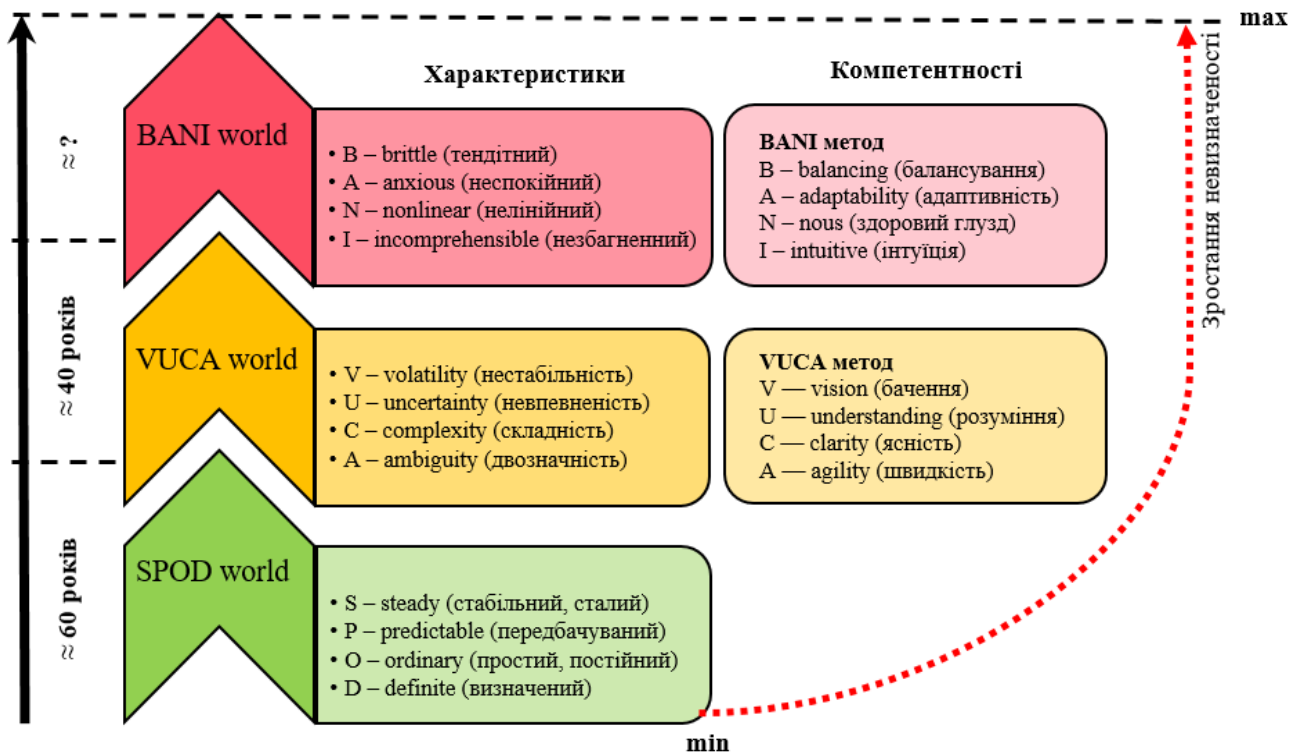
max

Характеристики

Компетентності

≈ ?

BANI world

• B – brittle (тендітний)
• A – anxious (неспокійний)
• N – nonlinear (нелінійний)
• I – incomprehensible (незбагненний)

BANI метод
B – balancing (балансування)
A – adaptability (адаптивність)
N – nous (здоровий глузд)
I – intuitive (інтуїція)

Зростання невизначеності

≈ 40 років

VUCA world

• V – volatility (нестабільність)
• U – uncertainty (невпевненість)
• C – complexity (складність)
• A – ambiguity (двозначність)

VUCA метод
V — vision (бачення)
U — understanding (розуміння)
C — clarity (ясність)
A — agility (швидкість)

≈ 60 років

SPOD world

• S – steady (стабільний, сталий)
• P – predictable (передбачуваний)
• O – ordinary (простий, постійний)
• D – definite (визначений)

min